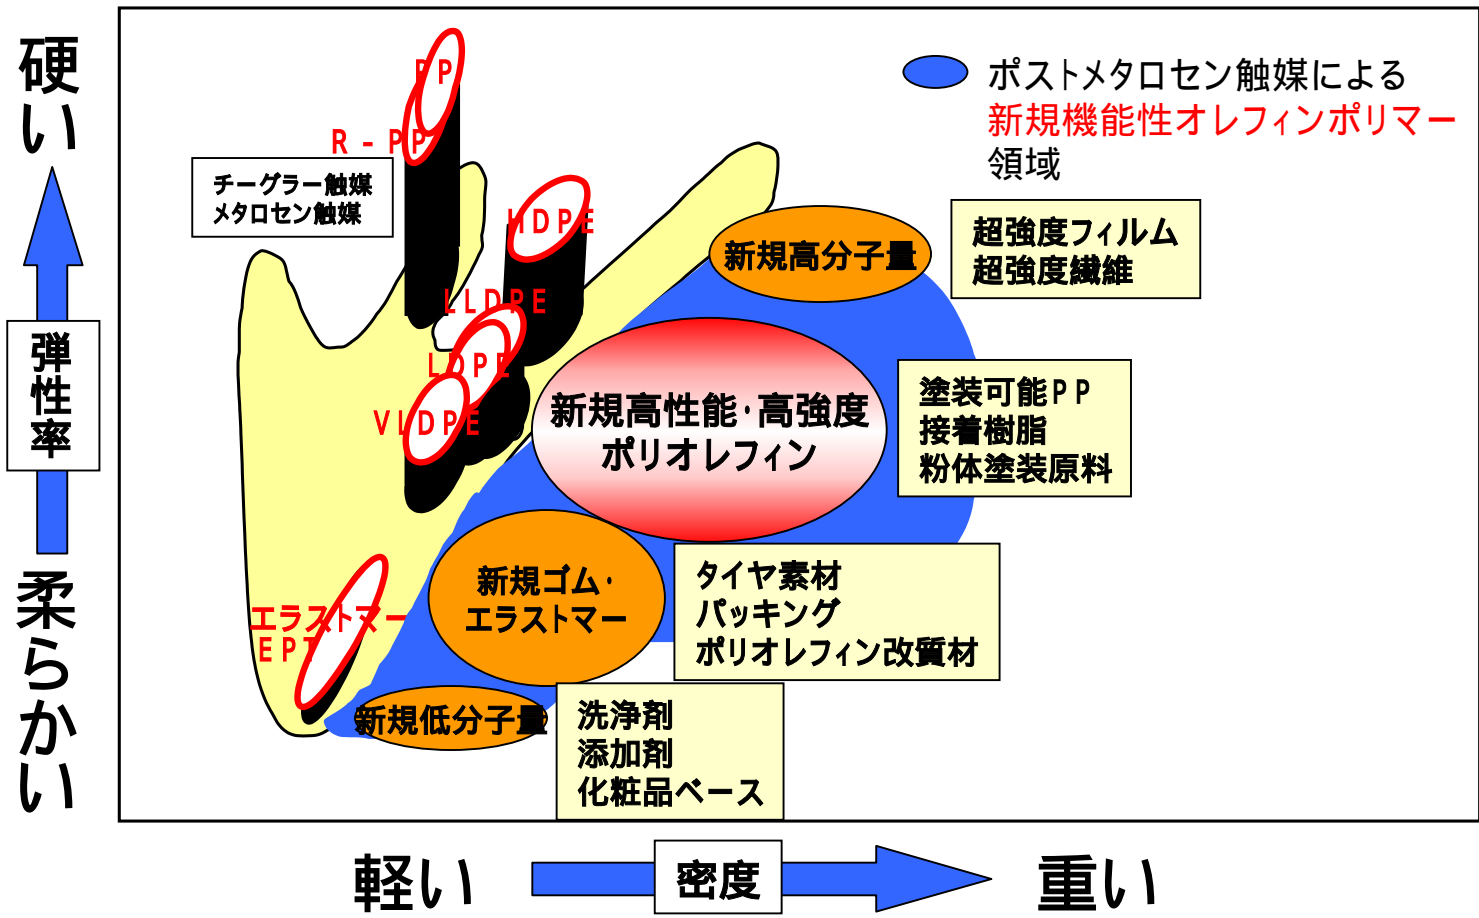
硬い

弾性率

柔らかい

PP

R-PP

チーグラー触媒
メタロセン触媒

HDPE

LLDPE

LDPE

VLDPE

エラストマー
EPT

ポストメタロセン触媒による
新規機能性オレフィンポリマー
領域

新規高分子量

超強度フィルム
超強度繊維

新規高性能・高強度
ポリオレフィン

塗装可能PP
接着樹脂
粉体塗装原料

新規ゴム・
エラストマー

タイヤ素材
パッキング
ポリオレフィン改質材

新規低分子量

洗浄剤
添加剤
化粧品ベース

軽い

密度

重い